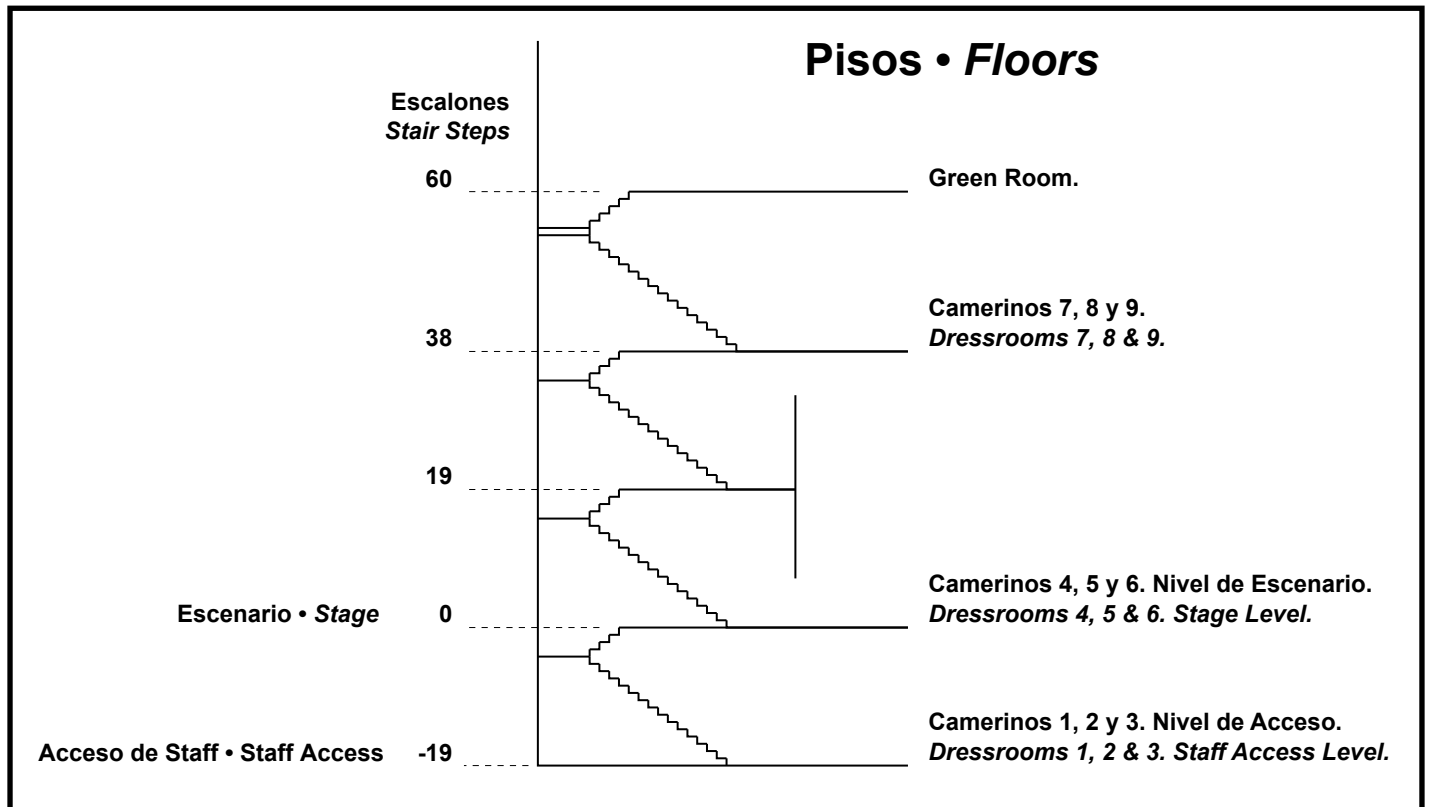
Pisos • *Floors*

Escalones
*Stair Steps*

60

Green Room.

38

Camerinos 7, 8 y 9.
*Dressrooms 7, 8 & 9.*

19

Escenario • *Stage*

0

Camerinos 4, 5 y 6. Nivel de Escenario.
*Dressrooms 4, 5 & 6. Stage Level.*

Acceso de Staff • Staff Access

-19

Camerinos 1, 2 y 3. Nivel de Acceso.
*Dressrooms 1, 2 & 3. Staff Access Level.*